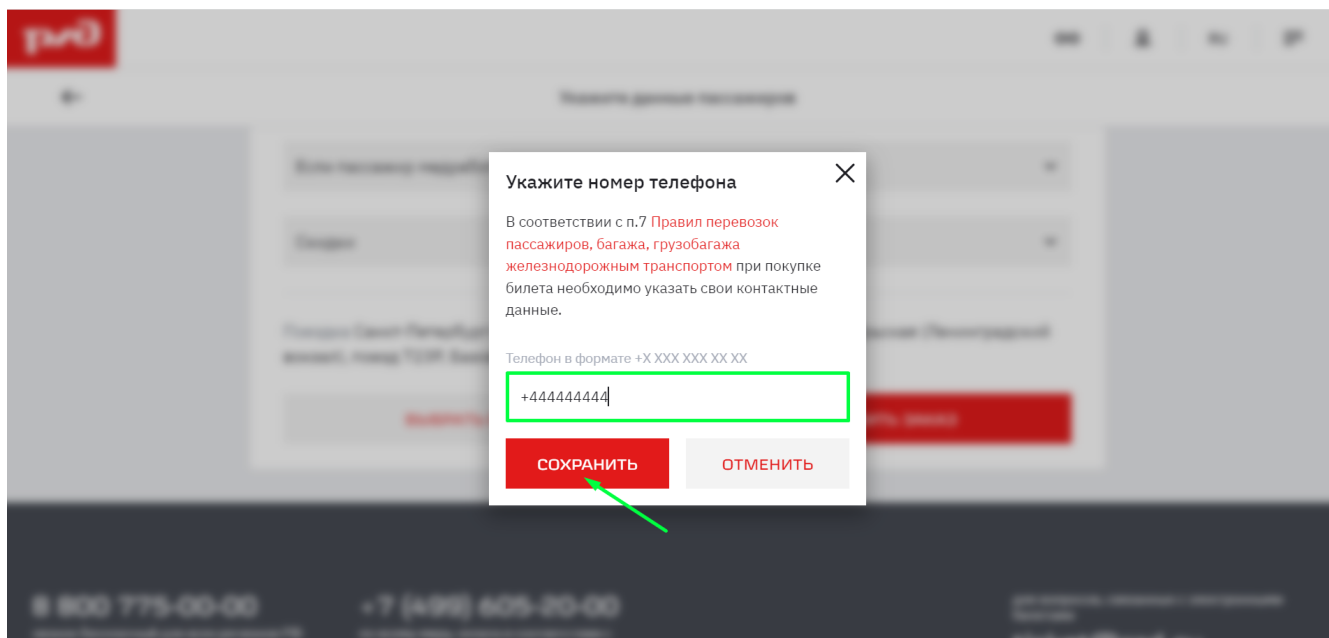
Укажите номер телефона

В соответствии с п.7 Правил перевозок пассажиров, багажа, грузобагажа железнодорожным транспортом при покупке билета необходимо указать свои контактные данные.

Телефон в формате +X XXX XXX XX XX

+444444444

СОХРАНИТЬ

ОТМЕНИТЬ

8 800 775-00-00

+7 (499) 605-20-00